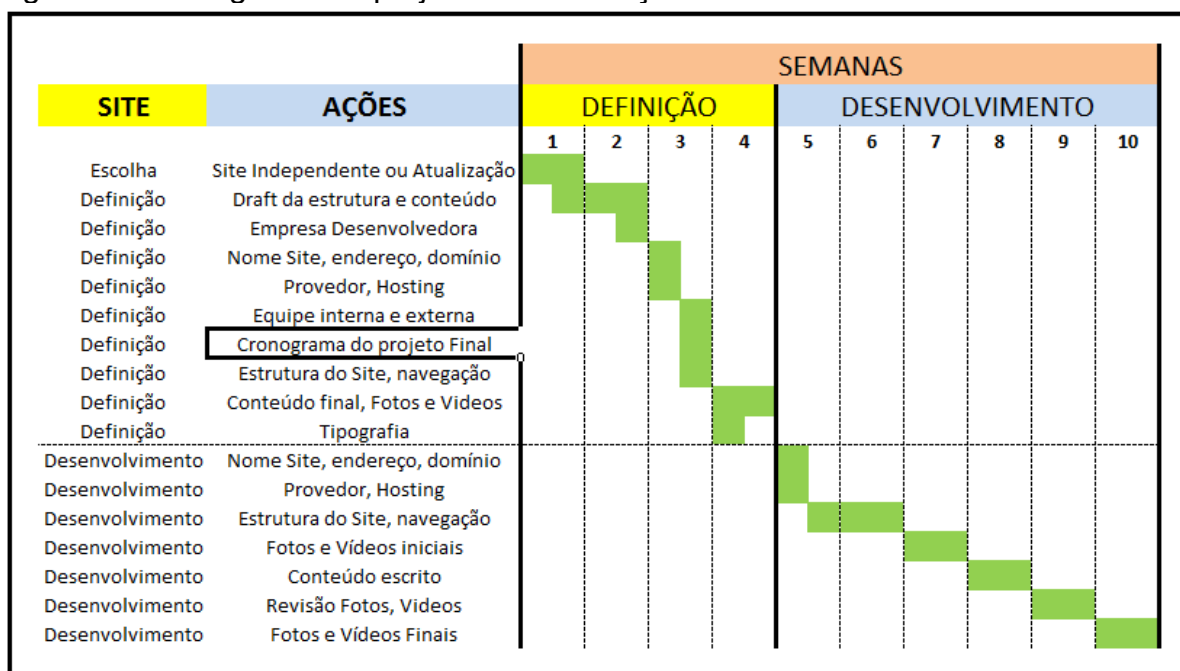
| SITE | AÇÕES | 1 | 2 | 3 | 4 | 5 | 6 | 7 | 8 | 9 | 10 |
|---|---|---|---|---|---|---|---|---|---|---|---|
| | | SEMANAS | | | | | | | | | |
| | | DEFINIÇÃO | | | | DESENVOLVIMENTO | | | | | |
| Escolha | Site Independente ou Atualização | | | | | | | | | | |
| Definição | Draft da estrutura e conteúdo | | | | | | | | | | |
| Definição | Empresa Desenvolvedora | | | | | | | | | | |
| Definição | Nome Site, endereço, domínio | | | | | | | | | | |
| Definição | Provedor, Hosting | | | | | | | | | | |
| Definição | Equipe interna e externa | | | | | | | | | | |
| Definição | Cronograma do projeto Final | | | | | | | | | | |
| Definição | Estrutura do Site, navegação | | | | | | | | | | |
| Definição | Conteúdo final, Fotos e Videos | | | | | | | | | | |
| Definição | Tipografia | | | | | | | | | | |
| Desenvolvimento | Nome Site, endereço, domínio | | | | | | | | | | |
| Desenvolvimento | Provedor, Hosting | | | | | | | | | | |
| Desenvolvimento | Estrutura do Site, navegação | | | | | | | | | | |
| Desenvolvimento | Fotos e Vídeos iniciais | | | | | | | | | | |
| Desenvolvimento | Conteúdo escrito | | | | | | | | | | |
| Desenvolvimento | Revisão Fotos, Videos | | | | | | | | | | |
| Desenvolvimento | Fotos e Vídeos Finais | | | | | | | | | | |